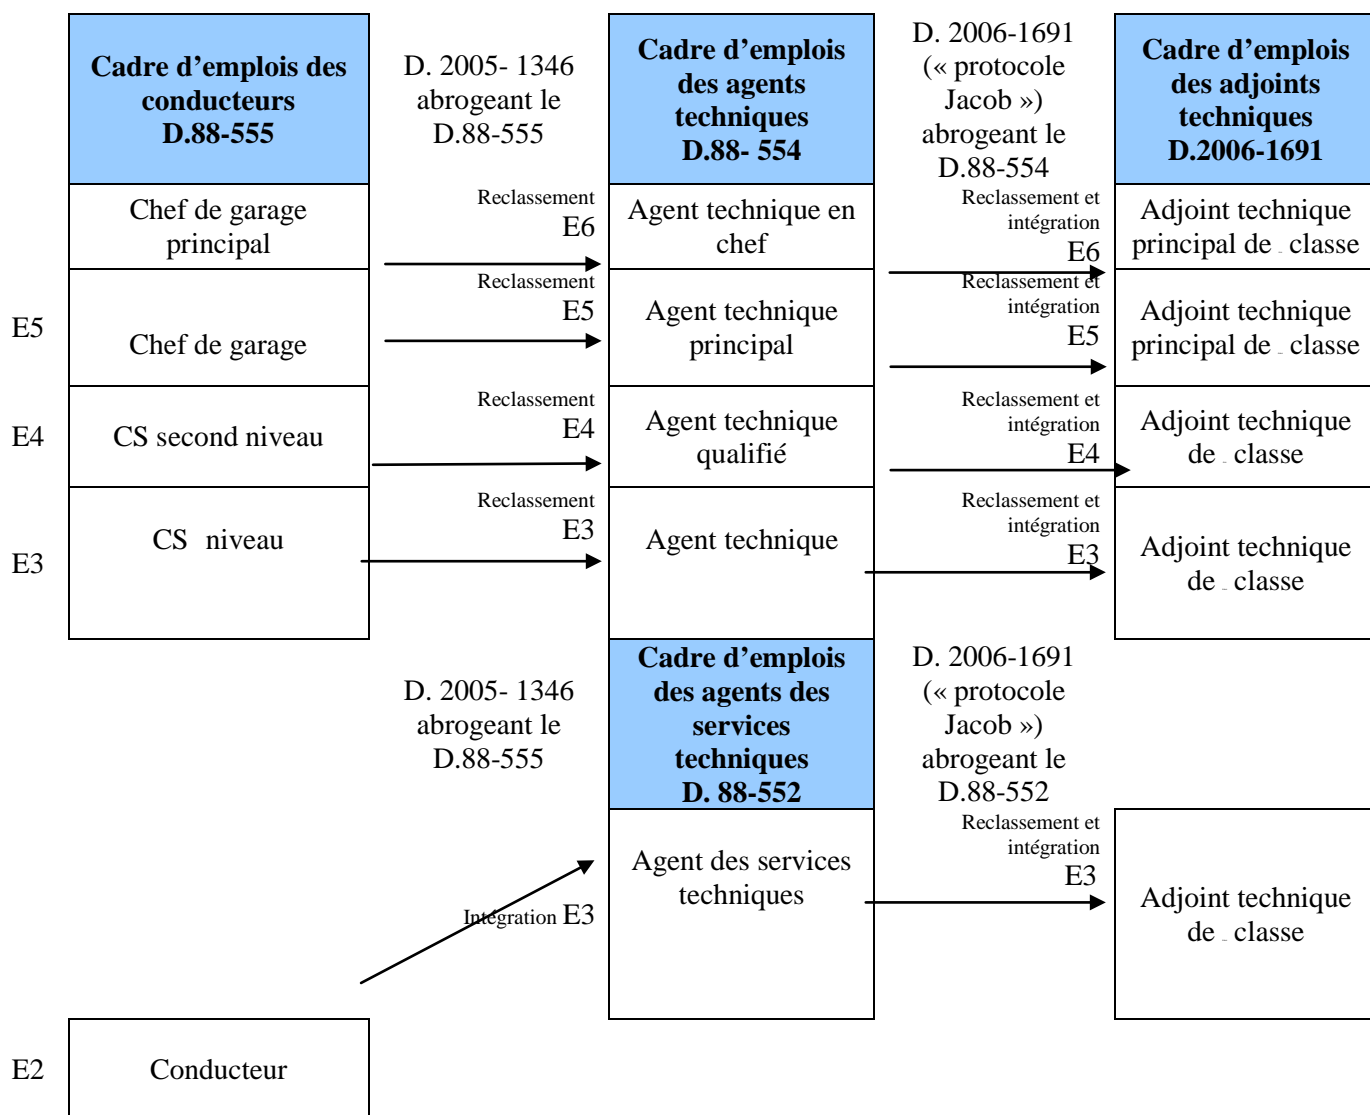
Cadre d'emplois des conducteurs D.88-555

D. 2005- 1346 abrogeant le D.88-555

Cadre d'emplois des agents techniques D.88- 554

D. 2006-1691 (« protocole Jacob ») abrogeant le D.88-554

Cadre d'emplois des adjoints techniques D.2006-1691

Chef de garage principal

Reclassement E6

Agent technique en chef

Reclassement et intégration E6

Adjoint technique principal de . classe

E5

Chef de garage

Reclassement E5

Agent technique principal

Reclassement et intégration E5

Adjoint technique principal de . classe

E4

CS second niveau

Reclassement E4

Agent technique qualifié

Reclassement et intégration E4

Adjoint technique de . classe

E3

CS niveau

Reclassement E3

Agent technique

Reclassement et intégration E3

Adjoint technique de . classe

D. 2005- 1346 abrogeant le D.88-555

Cadre d'emplois des agents des services techniques D. 88-552

D. 2006-1691 (« protocole Jacob ») abrogeant le D.88-552

Reclassement et intégration E3

Agent des services techniques

Intégration E3

Adjoint technique de . classe

E2

Conducteur